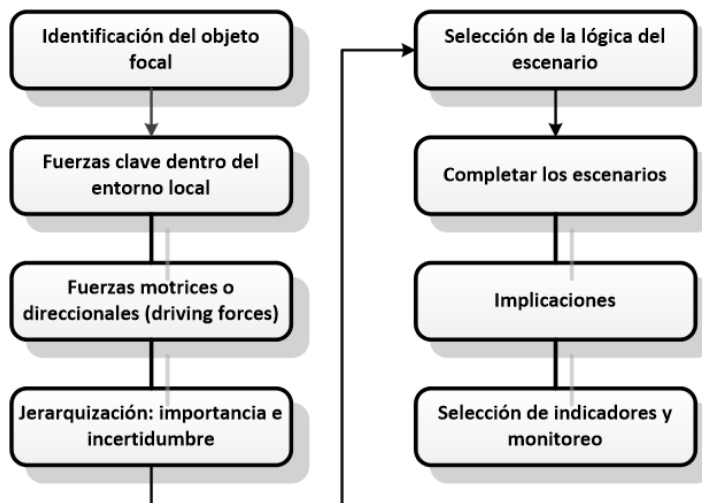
Identificación del objeto focal

Fuerzas clave dentro del entorno local

Fuerzas motrices o direccionales (driving forces)

Jerarquización: importancia e incertidumbre

Selección de la lógica del escenario

Completar los escenarios

Implicaciones

Selección de indicadores y monitoreo